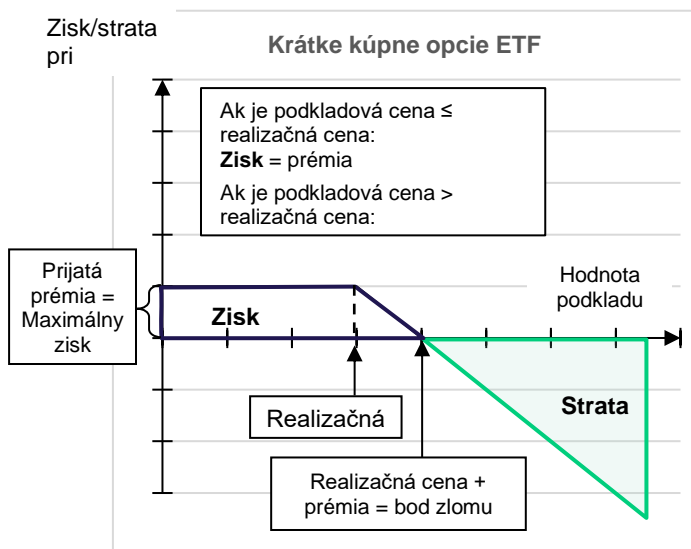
Zisk/strata pri

Krátke kúpne opcie ETF

Ak je podkladová cena ≤ realizačná cena:
**Zisk** = prémia

Ak je podkladová cena > realizačná cena:

Prijatá prémia = Maximálny zisk

Zisk

Hodnota podkladu

Strata

Realizačná

Realizačná cena + prémia = bod zlomu